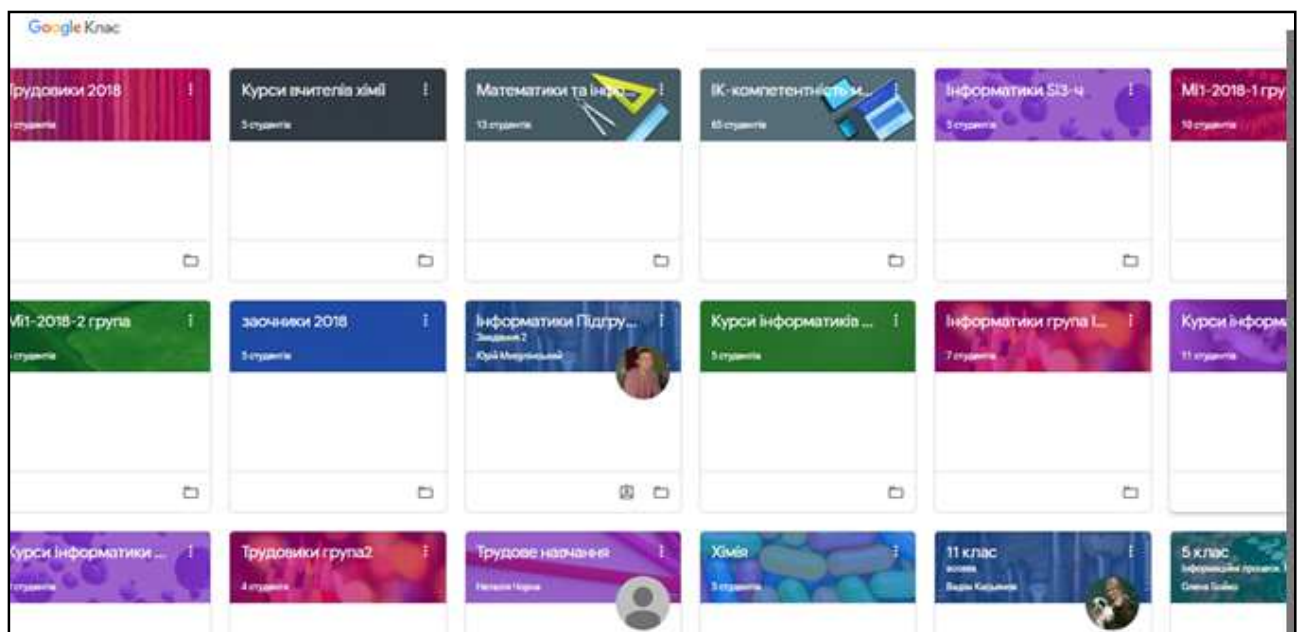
Google Клас

Трудовики 2018
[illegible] студентів

Курси вчителів хімії
5 студентів

Математики та інф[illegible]
13 студентів

ІК-компетентність м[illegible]
65 студентів

Інформатики SI3-ч
5 студентів

МІ1-2018-1 гру
10 студентів

МІ1-2018-2 група
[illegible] студентів

заочники 2018
5 студентів

Інформатики Підгру...
Завдання 2
Юрій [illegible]

Курси інформатиків ...
5 студентів

Інформатики група І...
7 студентів

Курси інформ
11 студентів

Курси інформатики ...
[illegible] студентів

Трудовики група2
4 студенти

Трудове навчання
Наталія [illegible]

Хімія
5 студентів

11 клас
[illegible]
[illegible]

5 клас
Інформаційні процеси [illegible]
Олена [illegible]